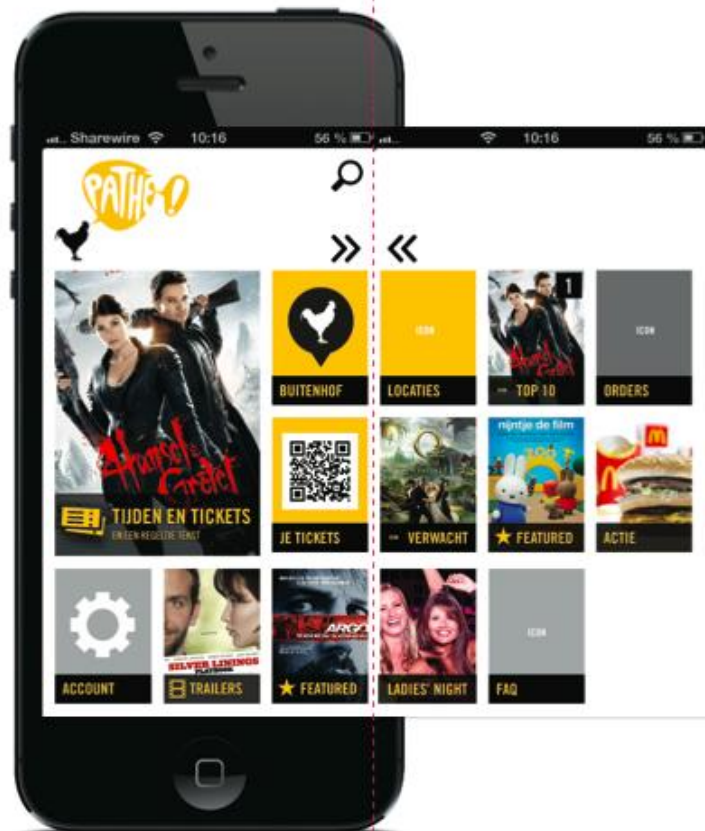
Sharewire 10:16 56 %

10:16 56 %

PATHÉ!

»

«

Hansel & Gretel

TIJDEN EN TICKETS

EN EEN REGEL IE TEKST

BUITENHOF

JE TICKETS

ICON

LOCATIES

1

TOP 10

ICON

ORDERS

VERWACHT

nijntje de film

FEATURED

ACTIE

ACCOUNT

SILVER LININGS PLAYBOOK

TRAILERS

ARGO

FEATURED

LADIES' NIGHT

ICON

FAQ